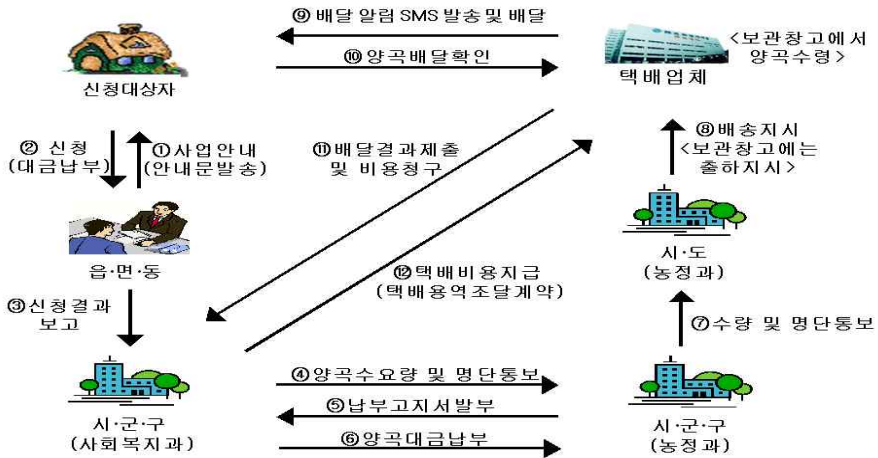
⑨ 배달 알림 SMS 발송 및 배달

⑩ 양곡배달확인

<보관창고에서 양곡수령>

택배업체

신청대상자

② 신청 (대금납부)

① 사업안내 (안내문발송)

⑪ 배달결과제출 및 비용청구

⑧ 배송지시 <보관창고에는 출하지시>

읍·면·동

⑫ 택배비용지급 (택배용역조달계약)

시·도 (농정과)

③ 신청결과 보고

⑦ 수량 및 명단통보

④ 양곡수요량 및 명단통보

⑤ 납부고지서발부

⑥ 양곡대금납부

시·군·구 (사회복지과)

시·군·구 (농정과)